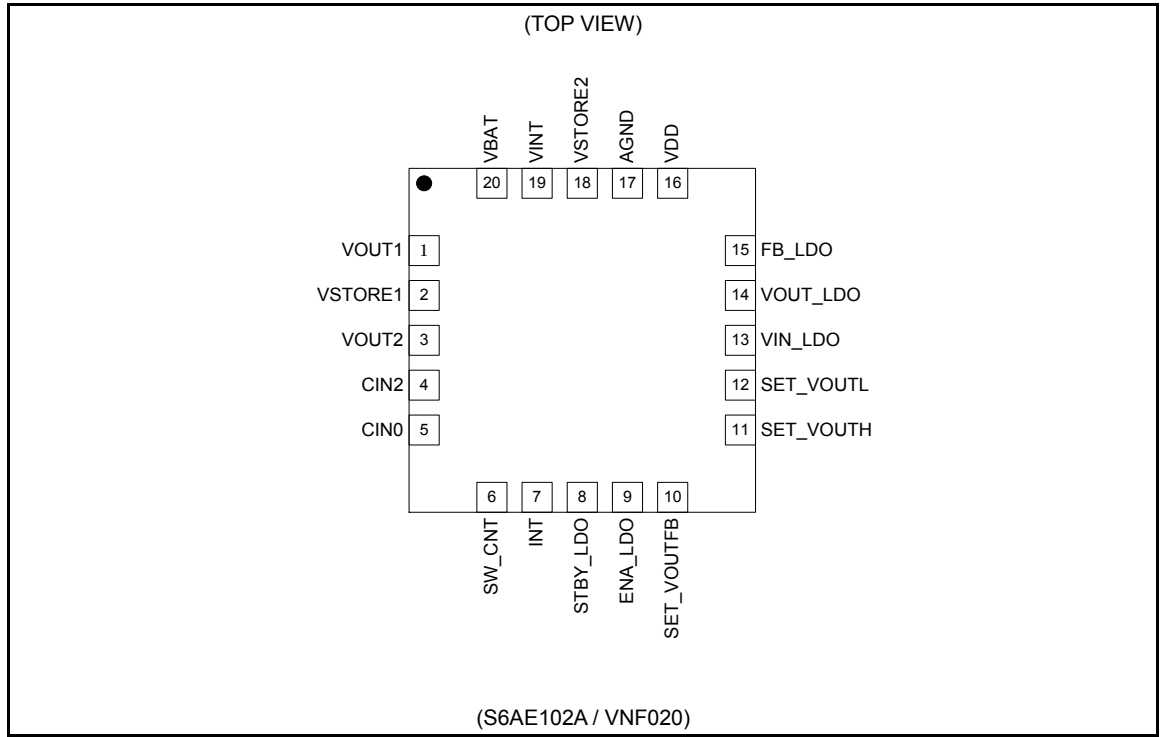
(TOP VIEW)

VBAT 20
VINT 19
VSTORE2 18
AGND 17
VDD 16

VOUT1 1
VSTORE1 2
VOUT2 3
CIN2 4
CIN0 5

15 FB_LDO
14 VOUT_LDO
13 VIN_LDO
12 SET_VOUTL
11 SET_VOUTH

6 SW_CNT
7 INT
8 STBY_LDO
9 ENA_LDO
10 SET_VOUTFB

(S6AE102A / VNF020)